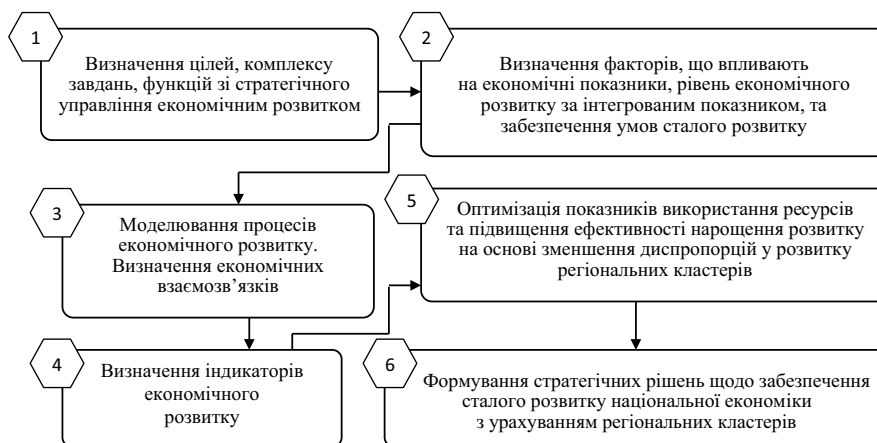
1

Визначення цілей, комплексу завдань, функцій зі стратегічного управління економічним розвитком

2

Визначення факторів, що впливають на економічні показники, рівень економічного розвитку за інтегрованим показником, та забезпечення умов сталого розвитку

3

Моделювання процесів економічного розвитку. Визначення економічних взаємозв'язків

5

Оптимізація показників використання ресурсів та підвищення ефективності нарощення розвитку на основі зменшення диспропорцій у розвитку регіональних кластерів

4

Визначення індикаторів економічного розвитку

6

Формування стратегічних рішень щодо забезпечення сталого розвитку національної економіки з урахуванням регіональних кластерів